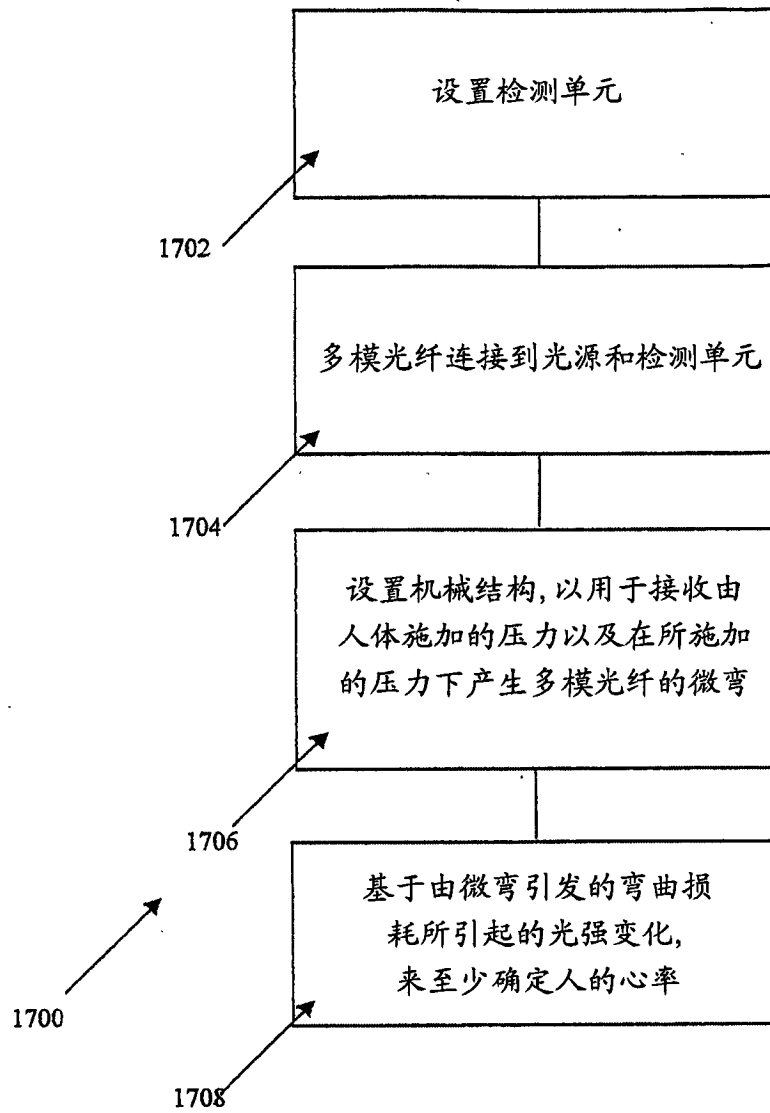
设置检测单元

1702

多模光纤连接到光源和检测单元

1704

设置机械结构,以用于接收由人体施加的压力以及在所施加的压力下产生多模光纤的微弯

1706

基于由微弯引发的弯曲损耗所引起的光强变化,来至少确定人的心率

1700

1708